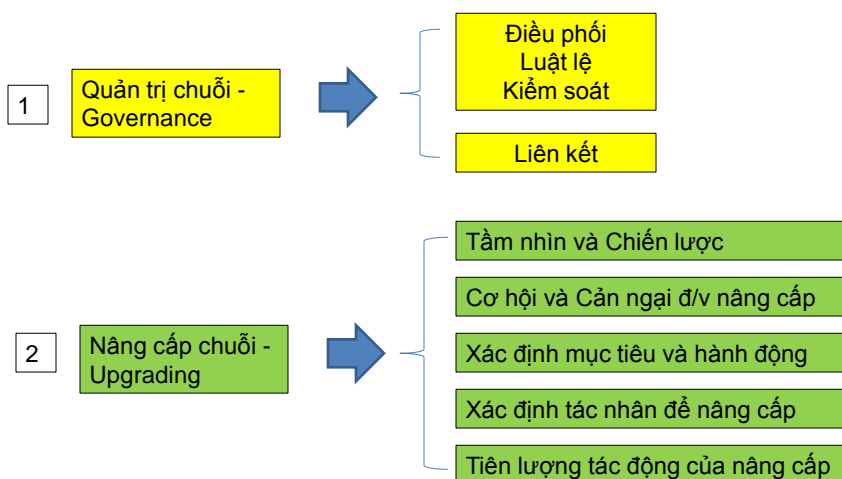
1

Quản trị chuỗi - Governance

Điều phối
Luật lệ
Kiểm soát

Liên kết

2

Nâng cấp chuỗi - Upgrading

Tầm nhìn và Chiến lược

Cơ hội và Cản ngại đ/v nâng cấp

Xác định mục tiêu và hành động

Xác định tác nhân để nâng cấp

Tiên lượng tác động của nâng cấp